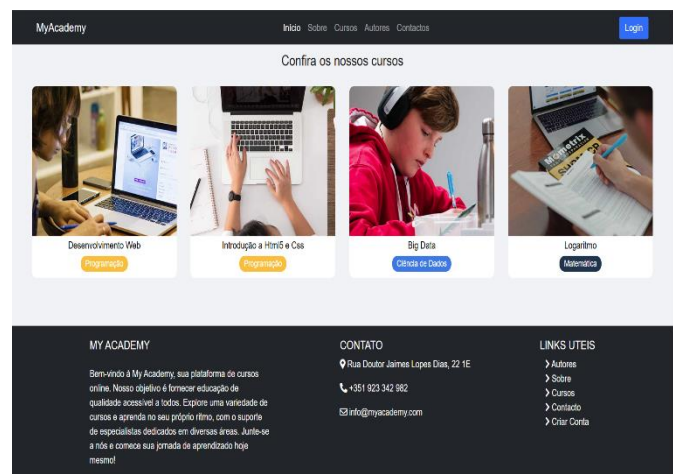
MyAcademy

Inicio Sobre Cursos Autores Contactos

Login

Confira os nossos cursos

Desenvolvimento Web

Programação

Introdução a Html5 e Css

Programação

Big Data

Ciência de Dados

Logaritmo

Matemática

MY ACADEMY

Bem-vindo à My Academy, sua plataforma de cursos online. Nosso objetivo é fornecer educação de qualidade acessível a todos. Explore uma variedade de cursos e aprenda no seu próprio ritmo, com o suporte de especialistas dedicados em diversas áreas. Junte-se a nós e comece sua jornada de aprendizado hoje mesmo!

CONTATO

Rua Doutor Jaimes Lopes Dias, 22 1E

+351 923 342 982

info@myacademy.com

LINKS UTEIS

Autores
Sobre
Cursos
Contacto
Criar Conta